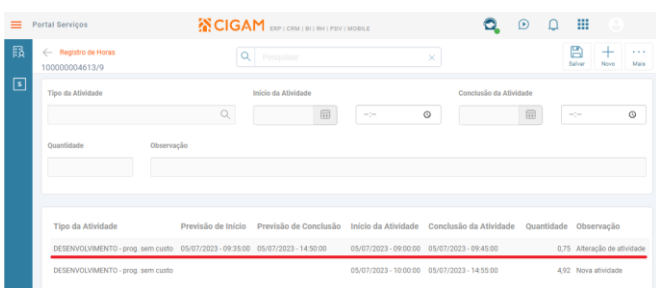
Portal Serviços

CIGAM ERP | CRM | BI | RH | PSV | MOBILE

← Registro de Horas
100000004613/9

Pesquisar

Salvar Novo Mais

Tipo da Atividade

Início da Atividade

--:--

Conclusão da Atividade

--:--

Quantidade

Observação

| Tipo da Atividade | Previsão de Início | Previsão de Conclusão | Início da Atividade | Conclusão da Atividade | Quantidade | Observação |
|---|---|---|---|---|---|---|
| DESENVOLVIMENTO - prog. sem custo | 05/07/2023 - 09:35:00 | 05/07/2023 - 14:50:00 | 05/07/2023 - 09:00:00 | 05/07/2023 - 09:45:00 | 0,75 | Alteração de atividade |
| DESENVOLVIMENTO - prog. sem custo | | | 05/07/2023 - 10:00:00 | 05/07/2023 - 14:55:00 | 4,92 | Nova atividade |